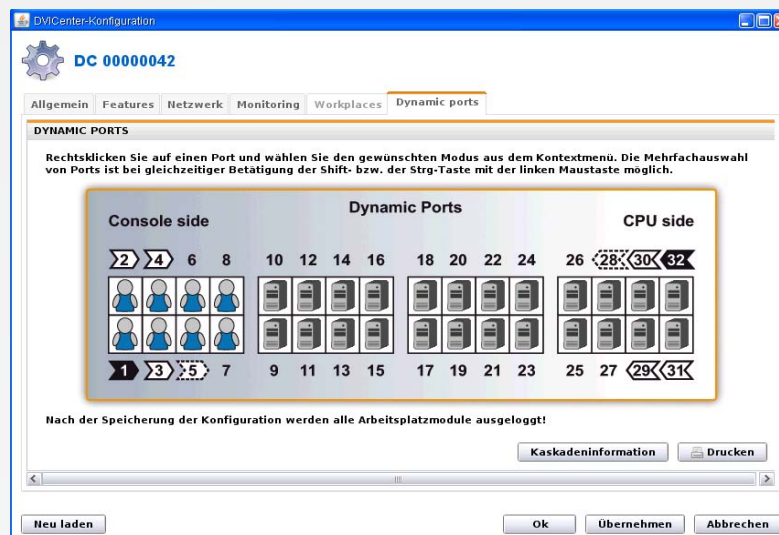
DVICenter-Konfiguration

DC 00000042

Allgemein | Features | Netzwerk | Monitoring | Workplaces | Dynamic ports

DYNAMIC PORTS

Rechtsklicken Sie auf einen Port und wählen Sie den gewünschten Modus aus dem Kontextmenü. Die Mehrfachauswahl von Ports ist bei gleichzeitiger Betätigung der Shift- bzw. der Strg-Taste mit der linken Maustaste möglich.

Dynamic Ports

Console side

CPU side

2 4 6 8 10 12 14 16 18 20 22 24 26 28 30 32

1 3 5 7 9 11 13 15 17 19 21 23 25 27 29 31

Nach der Speicherung der Konfiguration werden alle Arbeitsplatzmodule ausgeloggt!

Kaskadeninformation

Drucken

Neu laden

Ok

Übernehmen

Abbrechen